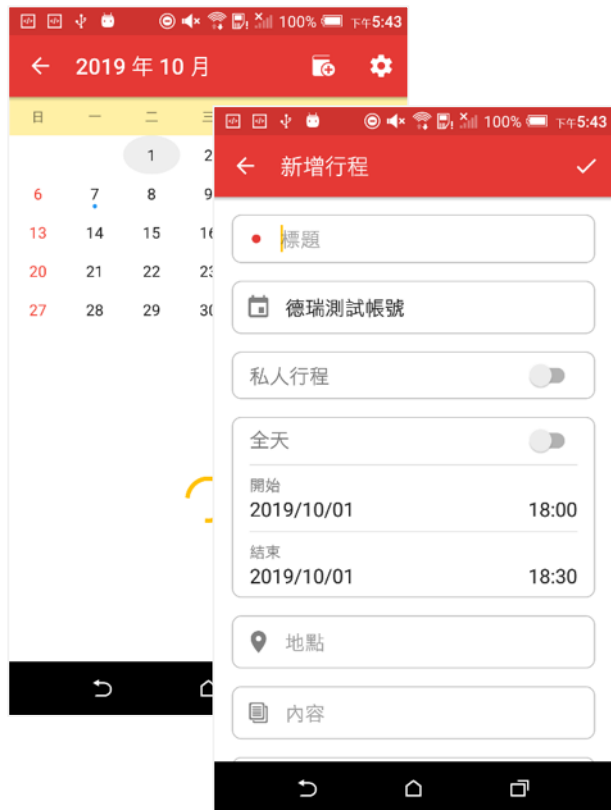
100% 下午5:43

2019 年 10 月

日 一 二 三

1 2
6 7 8 9
13 14 15 16
20 21 22 23
27 28 29 30

100% 下午5:43

新增行程

標題

德瑞測試帳號

私人行程

全天

開始
2019/10/01 18:00

結束
2019/10/01 18:30

地點

內容